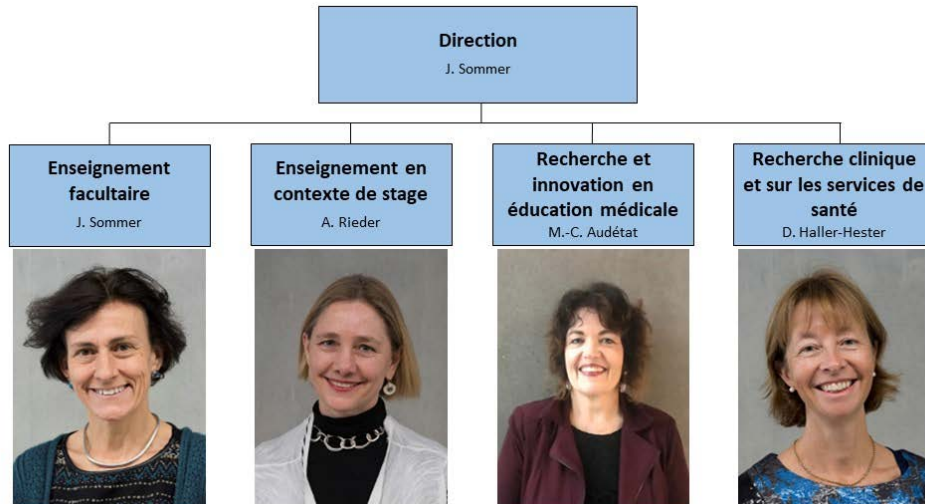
Direction
J. Sommer

Enseignement facultaire
J. Sommer

Enseignement en contexte de stage
A. Rieder

Recherche et innovation en éducation médicale
M.-C. Audétat

Recherche clinique et sur les services de santé
D. Haller-Hester